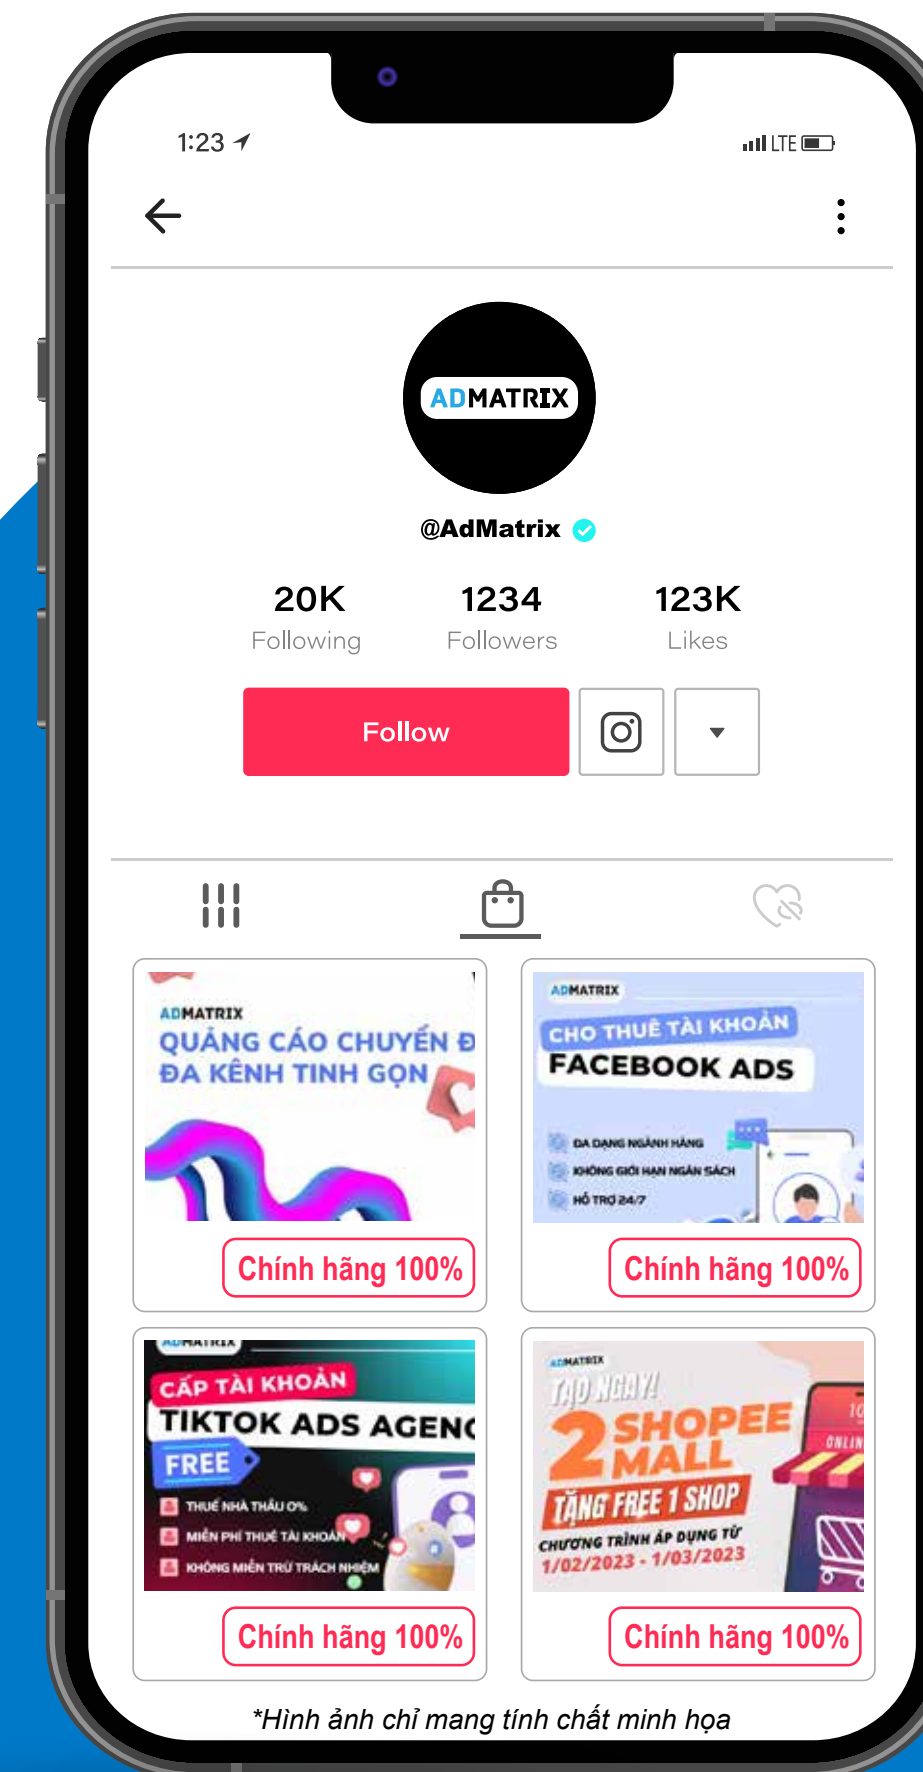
1:23

LTE

ADMATRIX

@AdMatrix

20K
Following

1234
Followers

123K
Likes

Follow

ADMATRIX
QUẢNG CÁO CHUYỂN Đ
ĐA KÊNH TINH GỌN

Chính hãng 100%

ADMATRIX
CHO THUÊ TÀI KHOẢN
FACEBOOK ADS
ĐA DẠNG NGÀNH HÀNG
KHÔNG GIỚI HẠN NGÂN SÁCH
HỖ TRỢ 24/7

Chính hãng 100%

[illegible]
CẤP TÀI KHOẢN
TIKTOK ADS AGENC
FREE
THUẾ NHÀ THẦU 0%
MIỄN PHÍ THUÊ TÀI KHOẢN
KHÔNG MIỄN TRỪ TRÁCH NHIỆM

Chính hãng 100%

ADMATRIX
TẠO NGAY!
2 SHOPEE MALL
TẶNG FREE 1 SHOP
CHƯƠNG TRÌNH ÁP DỤNG TỪ
1/02/2023 - 1/03/2023

Chính hãng 100%

*Hình ảnh chỉ mang tính chất minh họa